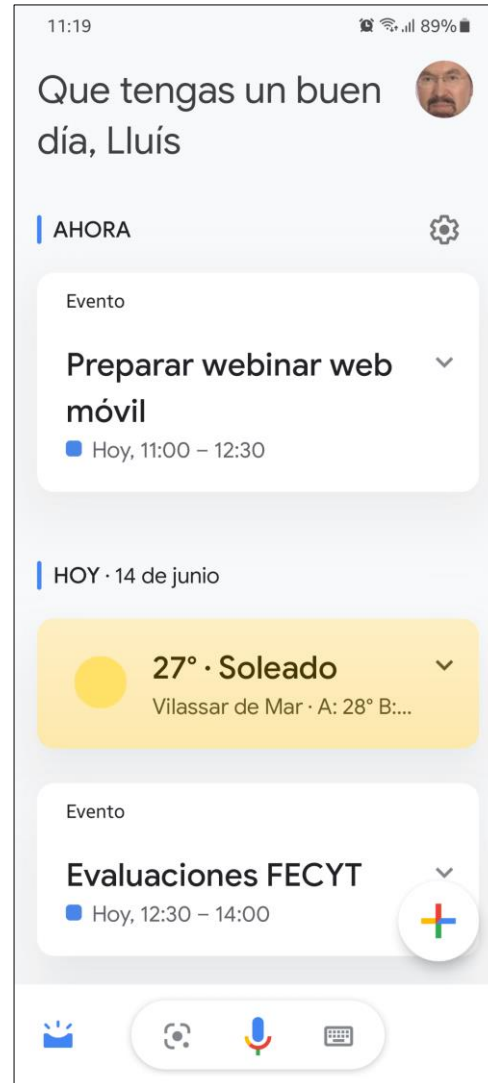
11:19
89%

Que tengas un buen día, Lluís

AHORA

Evento

Preparar webinar web móvil

Hoy, 11:00 – 12:30

HOY · 14 de junio

27° · Soleado

Vilassar de Mar · A: 28° B:...

Evento

Evaluaciones FECYT

Hoy, 12:30 – 14:00